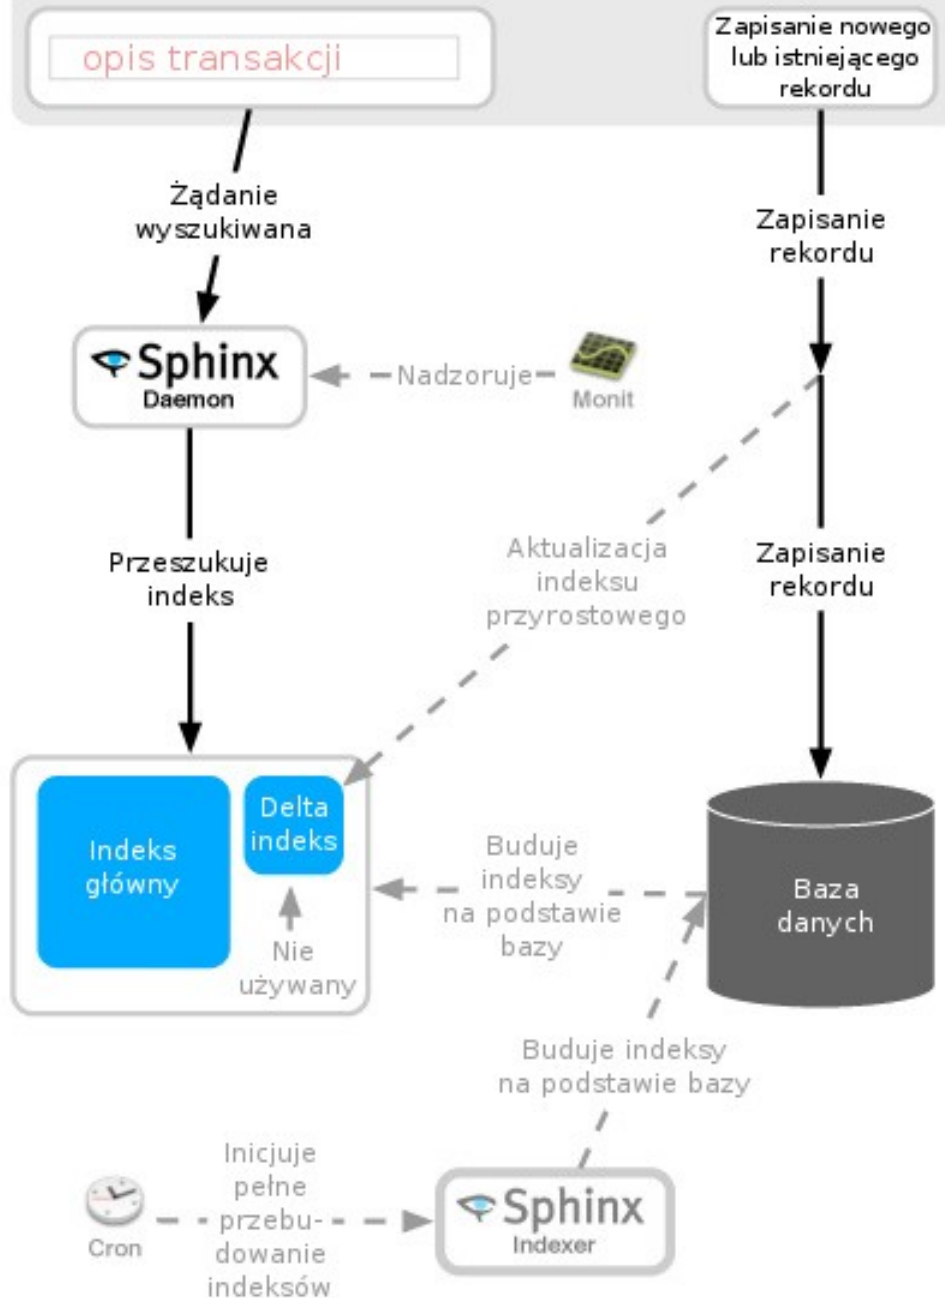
opis transakcji

Zapisanie nowego lub istniejącego rekordu

Żądanie wyszukiwana

Zapisanie rekordu

Sphinx
Daemon

Nadzoruje

Monit

Przeszukuje indeks

Aktualizacja indeksu przyrostowego

Zapisanie rekordu

Indeks główny

Delta indeks

Nie używany

Buduje indeksy na podstawie bazy

Baza danych

Buduje indeksy na podstawie bazy

Cron

Inicjuje pełne przebudowanie indeksów

Sphinx
Indexer